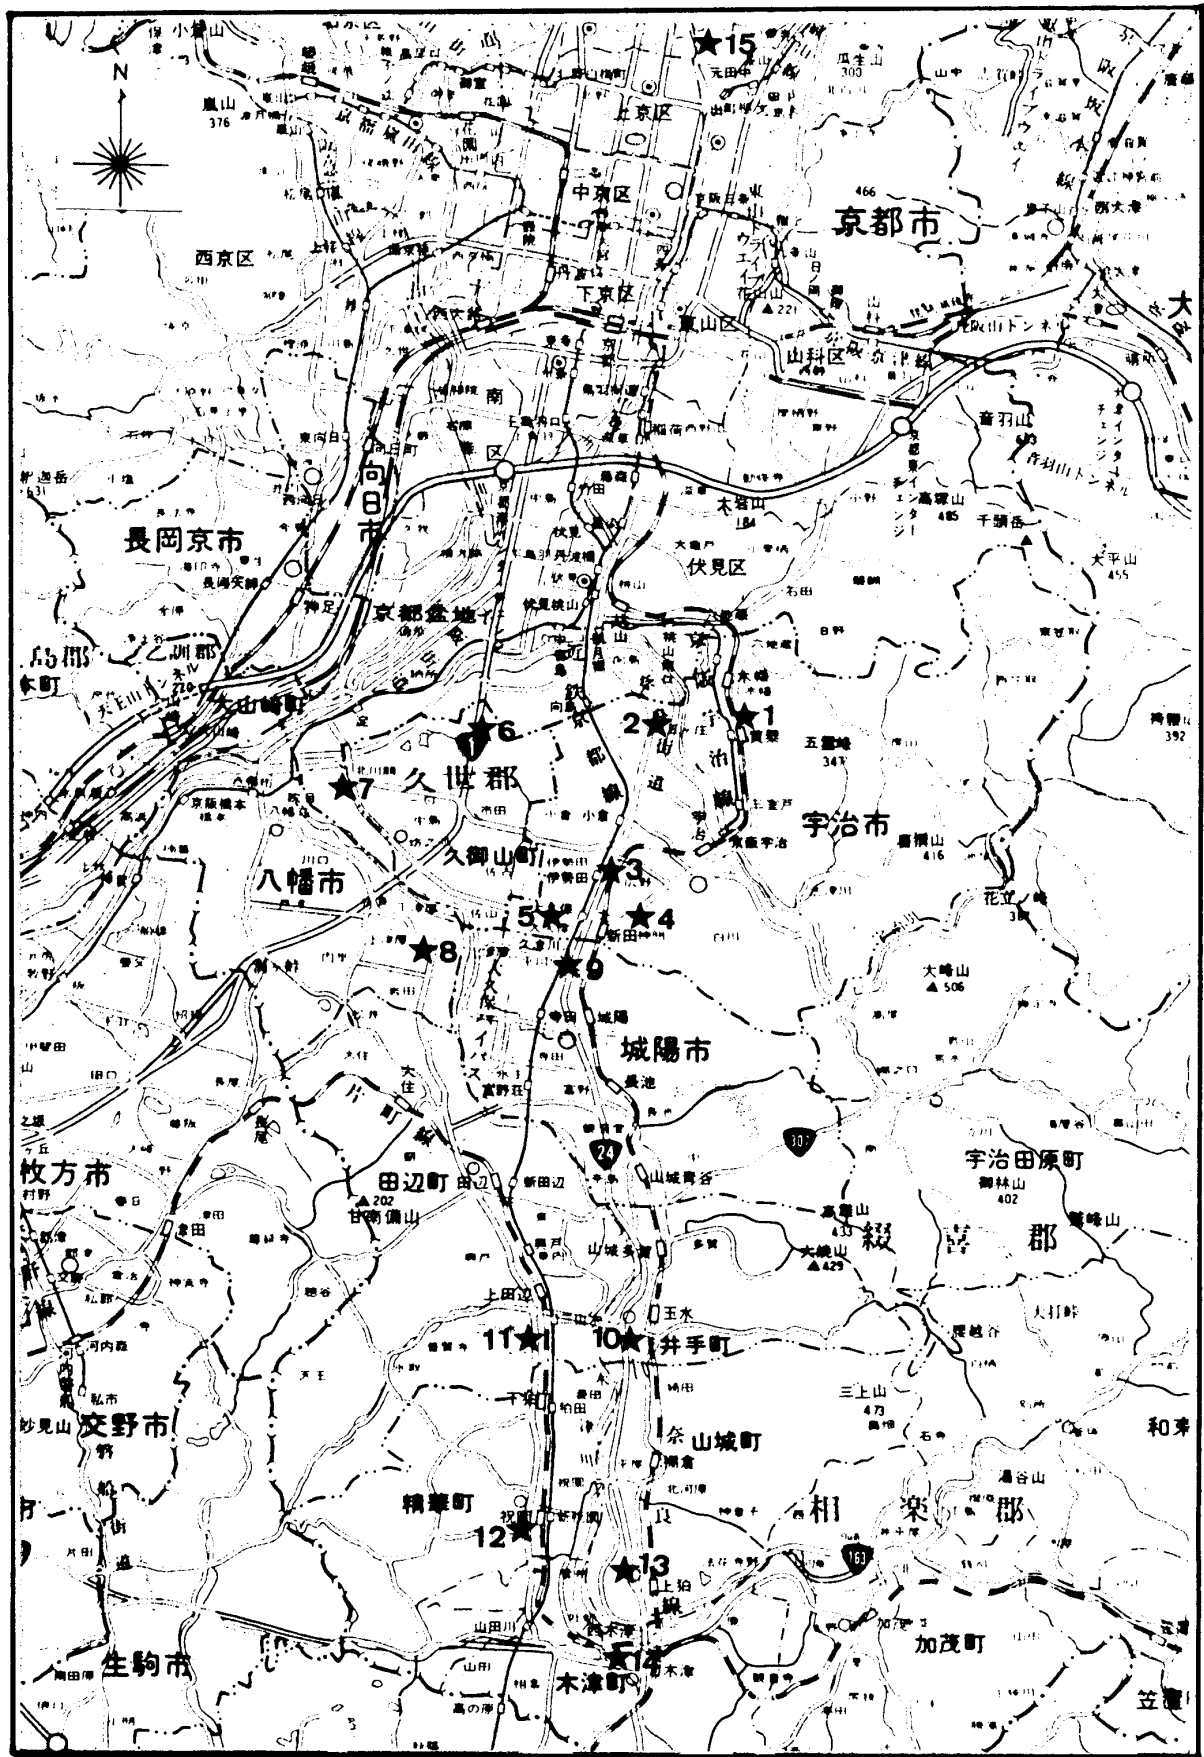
★15
N
嵐山
376
上京区
中京区
京都市
466
西京区
下京区
山科区
南
区
向
日
市
長岡京市
伏見区
京都盆地
乙訓郡
大山崎町
久世郡
久御山町
八幡市
宇治市
城陽市
田辺町
宇治田原町
綴喜郡
枚方市
井手町
山城町
相楽郡
精華町
交野市
生駒市
加茂町
木津町
★1
★2
★3
★4
5★
★6
★7
★8
★9
10★
11★
12★
★13
★14
大峰山
506
24
307
163